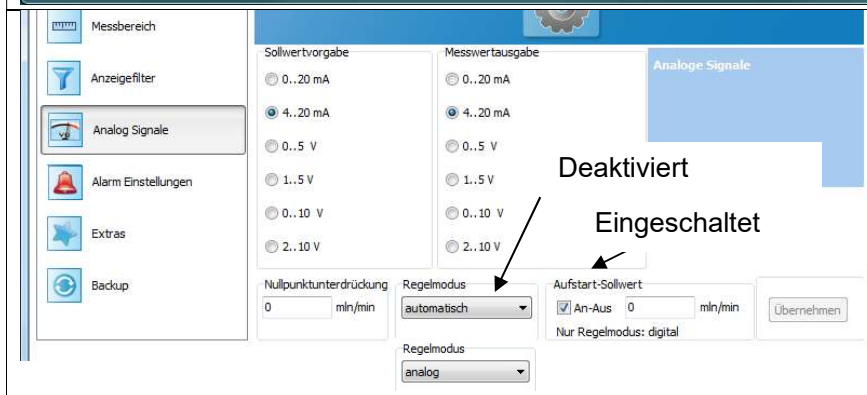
Messbereich

Anzeigefilter

Analog Signale

Alarm Einstellungen

Extras

Backup

Sollwertvorgabe

0..20 mA

4..20 mA

0..5 V

1..5 V

0..10 V

2..10 V

Messwertausgabe

0..20 mA

4..20 mA

0..5 V

1..5 V

0..10 V

2..10 V

Analoge Signale

Deaktiviert

Eingeschaltet

Nullpunktunterdrückung

0 mln/min

Regelmodus

automatisch

Aufstart-Sollwert

An-Aus 0 mln/min

Nur Regelmodus: digital

Übernehmen

Regelmodus

analog